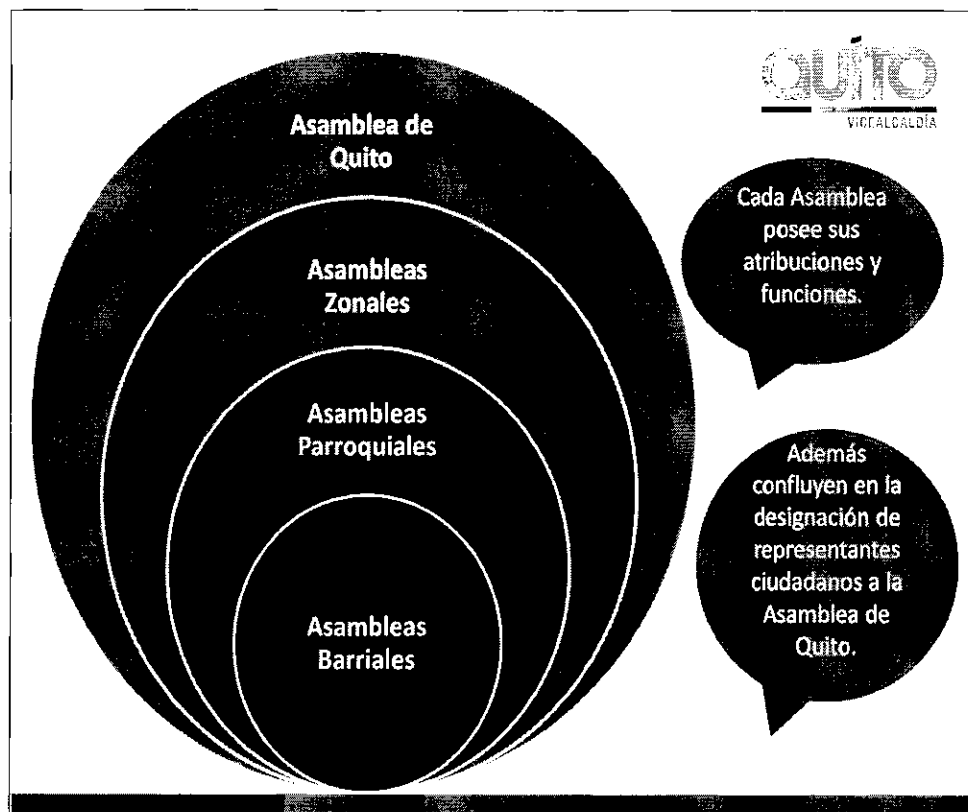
QUITO
VICEALCALDÍA

Asamblea de Quito

Asambleas Zonales

Asambleas Parroquiales

Asambleas Barriales

Cada Asamblea posee sus atribuciones y funciones.

Además confluyen en la designación de representantes ciudadanos a la Asamblea de Quito.